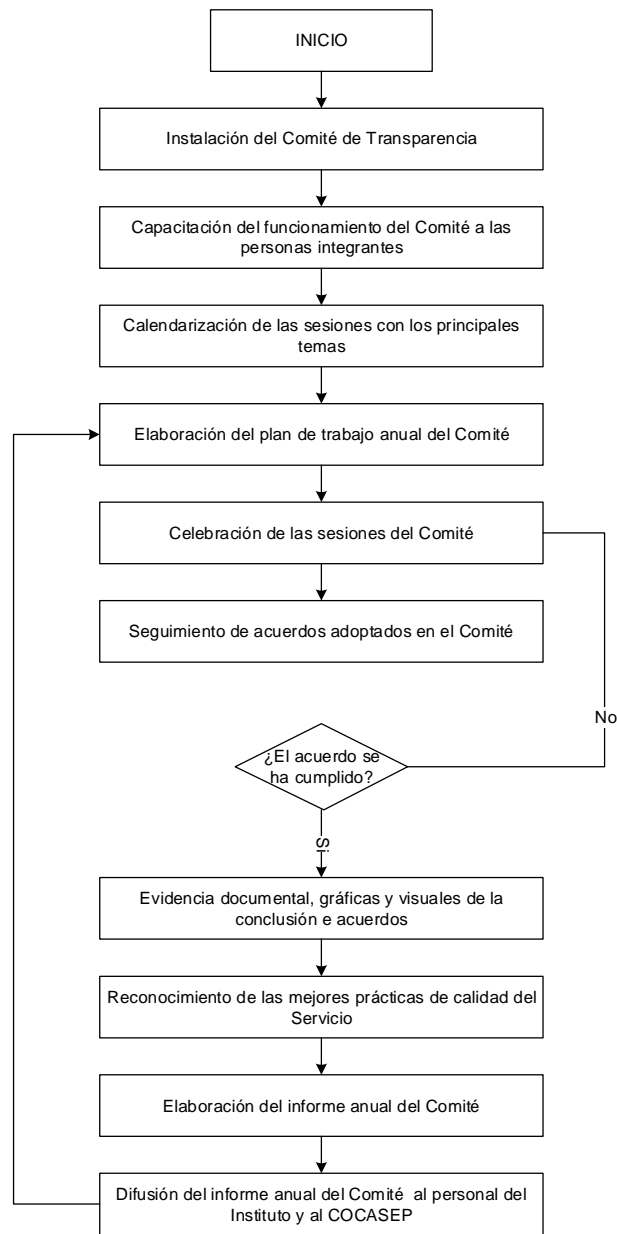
INICIO

Instalación del Comité de Transparencia

Capacitación del funcionamiento del Comité a las personas integrantes

Calendarización de las sesiones con los principales temas

Elaboración del plan de trabajo anual del Comité

Celebración de las sesiones del Comité

Seguimiento de acuerdos adoptados en el Comité

No

¿El acuerdo se ha cumplido?

Si

Evidencia documental, gráficas y visuales de la conclusión e acuerdos

Reconocimiento de las mejores prácticas de calidad del Servicio

Elaboración del informe anual del Comité

Difusión del informe anual del Comité al personal del Instituto y al COCASEP